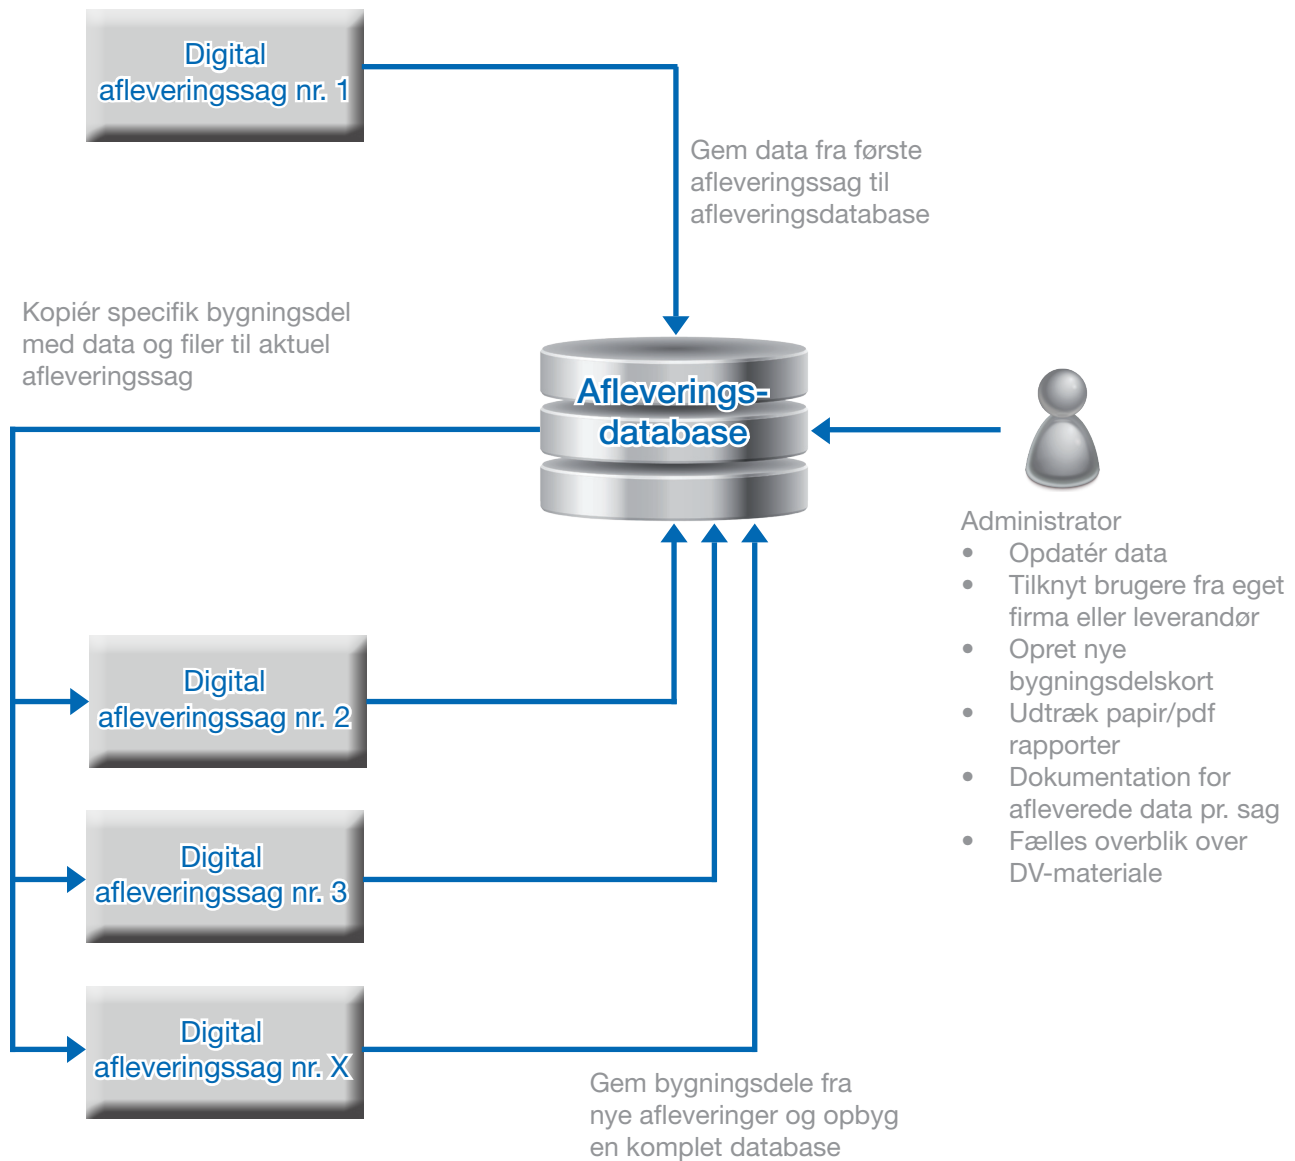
Digital afleveringssag nr. 1

Gem data fra første afleveringssag til afleveringsdatabase

Kopiér specifik bygningsdel med data og filer til aktuel afleveringssag

Afleverings-database

Administrator
• Opdatér data
• Tilknyt brugere fra eget firma eller leverandør
• Opret nye bygningsdelskort
• Udtræk papir/pdf rapporter
• Dokumentation for afleverede data pr. sag
• Fælles overblik over DV-materiale

Digital afleveringssag nr. 2

Digital afleveringssag nr. 3

Digital afleveringssag nr. X

Gem bygningsdele fra nye afleveringer og opbyg en komplet database